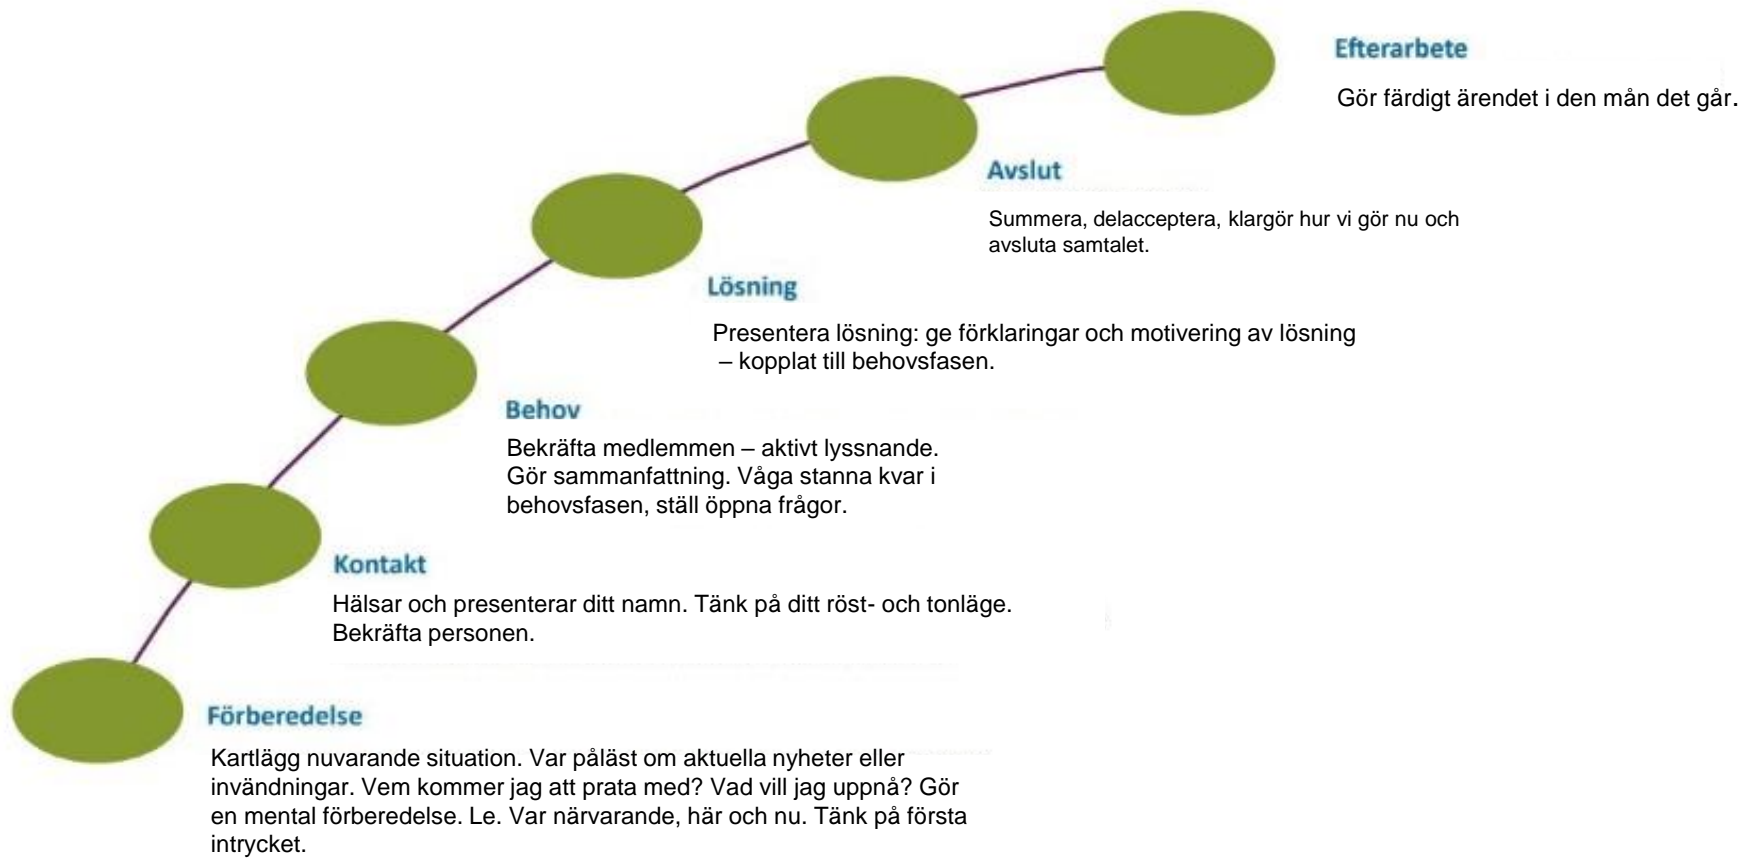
Efterarbete

Gör färdigt ärendet i den mån det går.

Avslut

Summera, delacceptera, klargör hur vi gör nu och avsluta samtalet.

Lösning

Presentera lösning: ge förklaringar och motivering av lösning – kopplat till behovsfasen.

Behov

Bekräfta medlemmen – aktivt lyssnande. Gör sammanfattning. Våga stanna kvar i behovsfasen, ställ öppna frågor.

Kontakt

Hälsar och presenterar ditt namn. Tänk på ditt röst- och tonläge. Bekräfta personen.

Förberedelse

Kartlägg nuvarande situation. Var påläst om aktuella nyheter eller invändningar. Vem kommer jag att prata med? Vad vill jag uppnå? Gör en mental förberedelse. Le. Var närvarande, här och nu. Tänk på första intrycket.